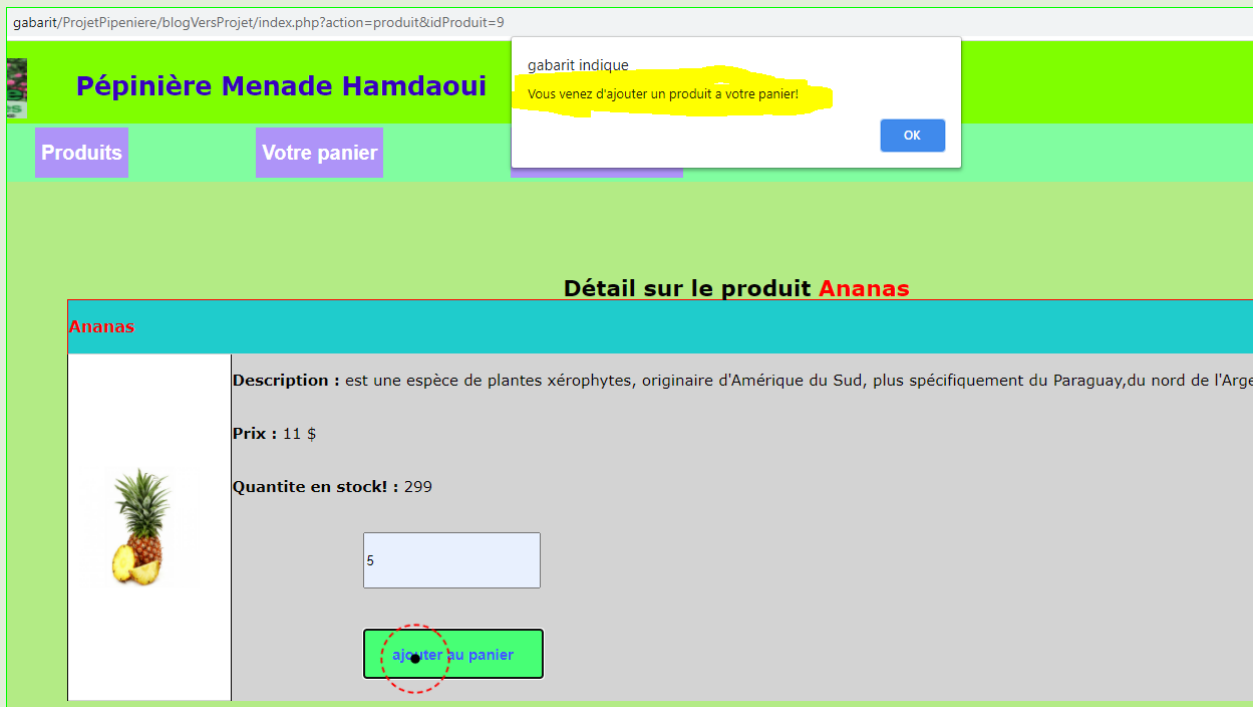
gabarit/ProjetPipeniere/blogVersProjet/index.php?action=produit&idProduit=9

gabarit indique

Vous venez d'ajouter un produit a votre panier!

OK

Pépinière Menade Hamdaoui

Produits

Votre panier

Détail sur le produit Ananas

Ananas

Description : est une espèce de plantes xérophytes, originaire d'Amérique du Sud, plus spécifiquement du Paraguay,du nord de l'Arge

Prix : 11 $

Quantite en stock! : 299

5

ajouter au panier